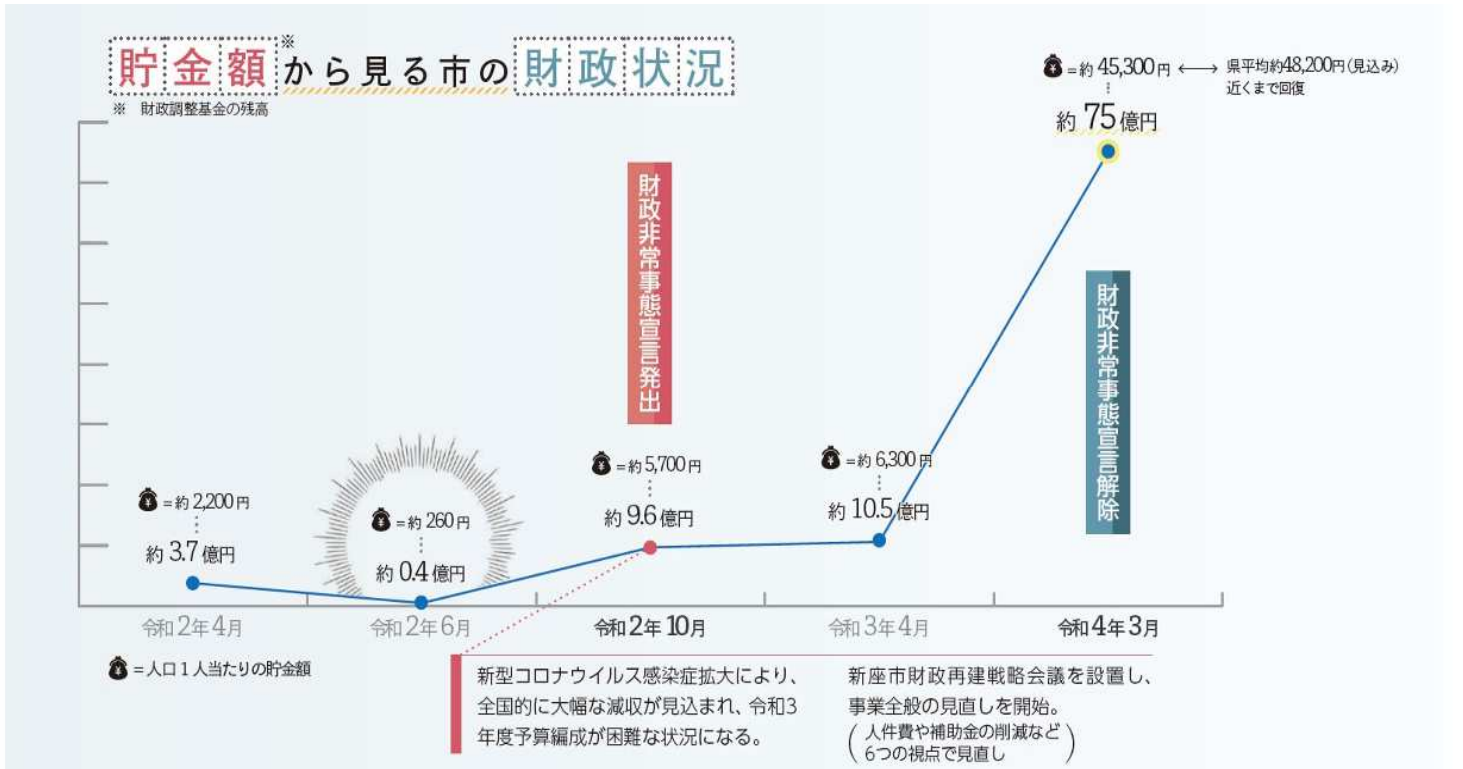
貯金額※から見る市の財政状況
※ 財政調整基金の残高

=約 45,300円 ⟷ 県平均約48,200円(見込み) 近くまで回復
約 75億円

財政非常事態宣言発出

財政非常事態宣言解除

=約 2,200円
約 3.7億円

=約 260円
約 0.4億円

=約 5,700円
約 9.6億円

=約 6,300円
約 10.5億円

令和2年4月
令和2年6月
令和2年10月
令和3年4月
令和4年3月

=人口1人当たりの貯金額

新型コロナウイルス感染症拡大により、全国的に大幅な減収が見込まれ、令和3年度予算編成が困難な状況になる。

新座市財政再建戦略会議を設置し、事業全般の見直しを開始。
(人件費や補助金の削減など6つの視点で見直し)